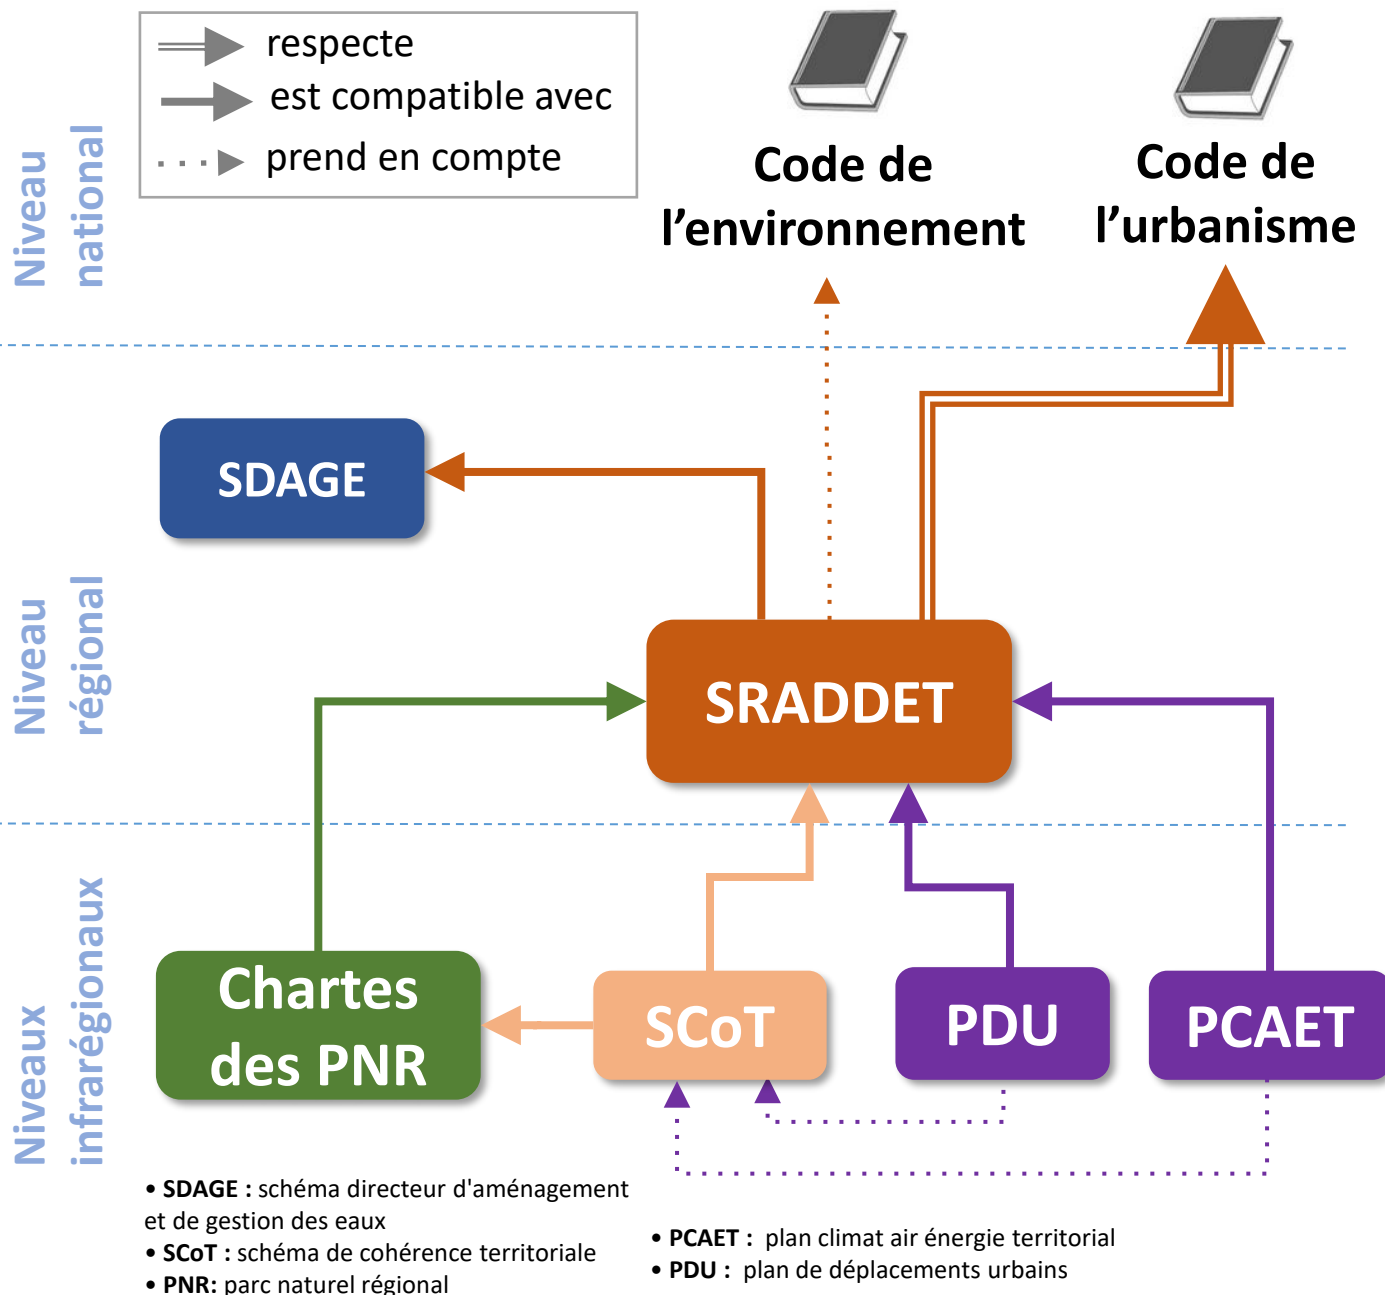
respecte
est compatible avec
prend en compte

Niveau national

Code de l’environnement

Code de l’urbanisme

Niveau régional

SDAGE

SRADDET

Niveaux infrarégionaux

Chartes des PNR

SCoT

PDU

PCAET

• **SDAGE :** schéma directeur d'aménagement et de gestion des eaux
• **SCoT :** schéma de cohérence territoriale
• **PNR:** parc naturel régional

• **PCAET :** plan climat air énergie territorial
• **PDU :** plan de déplacements urbains